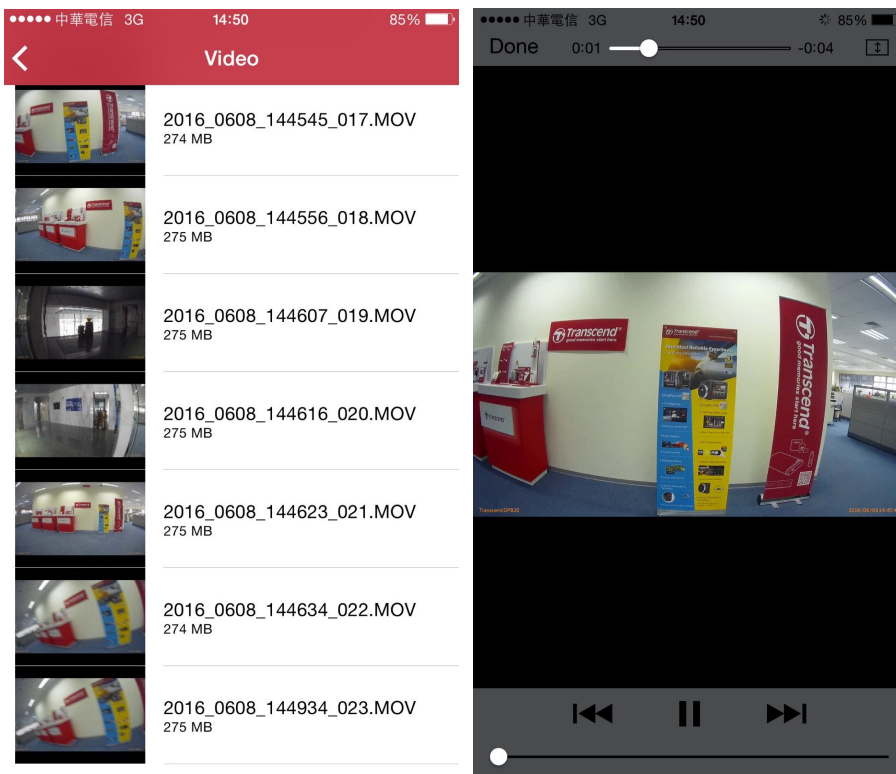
●●●●● 中華電信 3G 14:50 85%

Video

2016_0608_144545_017.MOV
274 MB

2016_0608_144556_018.MOV
275 MB

2016_0608_144607_019.MOV
275 MB

2016_0608_144616_020.MOV
275 MB

2016_0608_144623_021.MOV
275 MB

2016_0608_144634_022.MOV
274 MB

2016_0608_144934_023.MOV
275 MB

●●●●● 中華電信 3G 14:50 85%

Done 0:01 -0:04

Transcend

Transcend

Transcend DP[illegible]

2016/06/03 14:45:4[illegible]